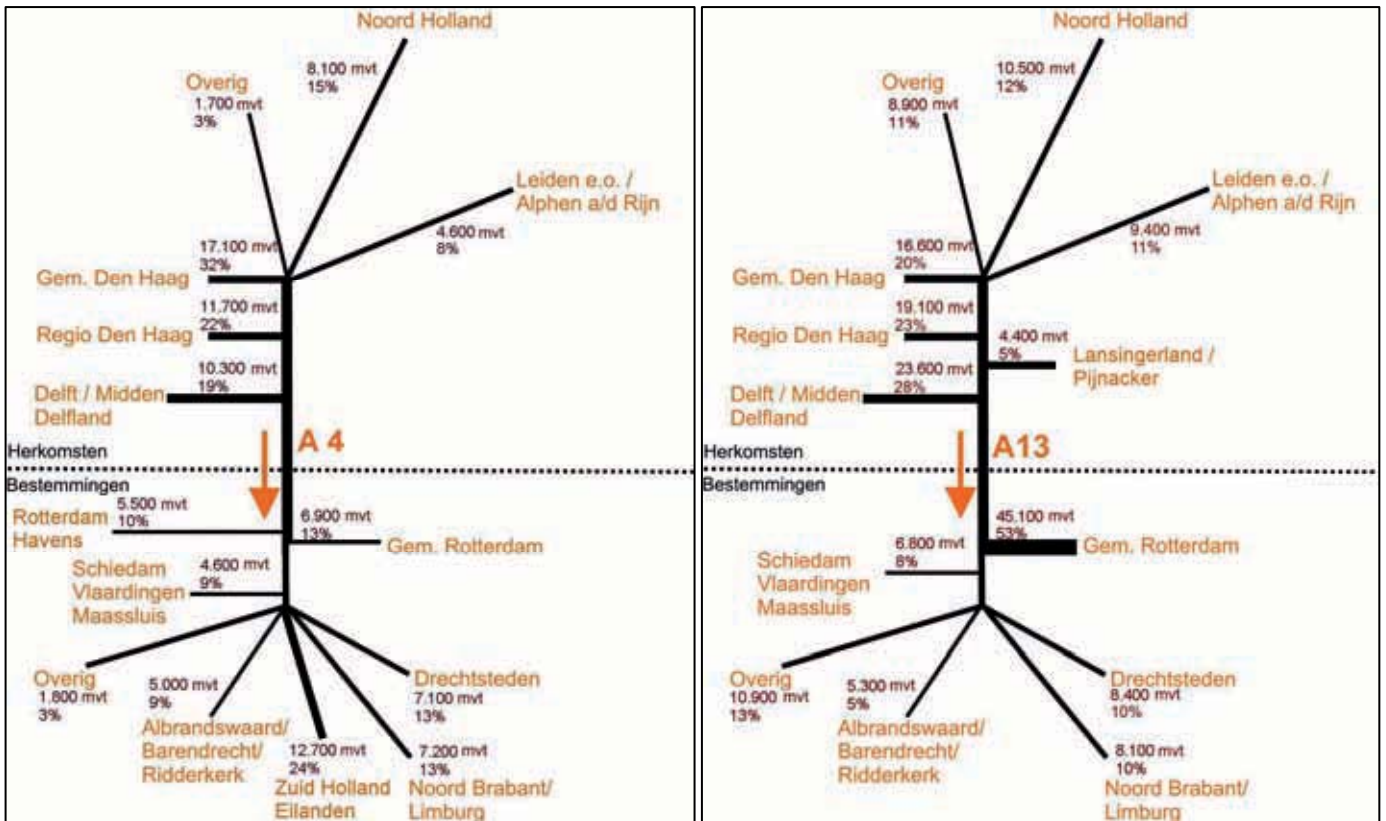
Noord Holland
8.100 mvt
15%

Overig
1.700 mvt
3%

Leiden e.o. / Alphen a/d Rijn
4.600 mvt
8%

17.100 mvt
32%
Gem. Den Haag

11.700 mvt
22%
Regio Den Haag

10.300 mvt
19%
Delft / Midden Delfland

A 4

Herkomsten

Bestemmingen

5.500 mvt
10%
Rotterdam Havens

6.900 mvt
13%
Gem. Rotterdam

4.600 mvt
9%
Schiedam Vlaardingen Maassluis

Overig
1.800 mvt
3%

5.000 mvt
9%
Albrandswaard/ Barendrecht/ Ridderkerk

12.700 mvt
24%
Zuid Holland Eilanden

Drechtsteden
7.100 mvt
13%

7.200 mvt
13%
Noord Brabant/ Limburg

Noord Holland
10.500 mvt
12%

Overig
8.900 mvt
11%

Leiden e.o. / Alphen a/d Rijn
9.400 mvt
11%

16.600 mvt
20%
Gem. Den Haag

19.100 mvt
23%
Regio Den Haag

4.400 mvt
5%
Lansingerland / Pijnacker

23.600 mvt
28%
Delft / Midden Delfland

A13

Herkomsten

Bestemmingen

45.100 mvt
53%
Gem. Rotterdam

6.800 mvt
8%
Schiedam Vlaardingen Maassluis

Overig
10.900 mvt
13%

5.300 mvt
5%
Albrandswaard/ Barendrecht/ Ridderkerk

Drechtsteden
8.400 mvt
10%

8.100 mvt
10%
Noord Brabant/ Limburg